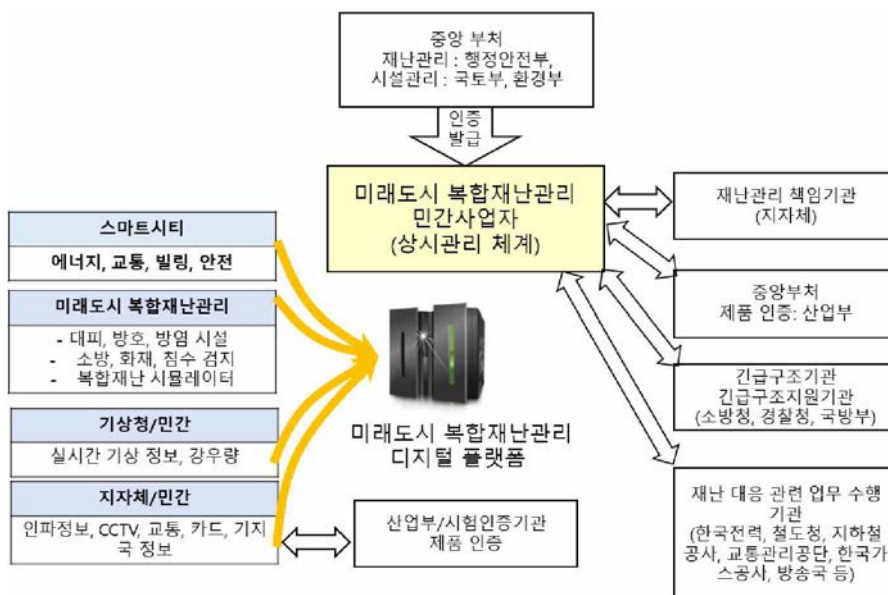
중앙 부처
재난관리 : 행정안전부,
시설관리 : 국토부, 환경부

인증
발급

미래도시 복합재난관리
민간사업자
(상시관리 체계)

재난관리 책임기관
(지자체)

중앙부처
제품 인증: 산업부

긴급구조기관
긴급구조지원기관
(소방청, 경찰청, 국방부)

재난 대응 관련 업무 수행 기관
(한국전력, 철도청, 지하철 공사, 교통관리공단, 한국가스공사, 방송국 등)

스마트시티
에너지, 교통, 빌링, 안전

미래도시 복합재난관리
- 대피, 방호, 방염 시설
- 소방, 화재, 침수 검지
- 복합재난 시뮬레이터

기상청/민간
실시간 기상 정보, 강우량

지자체/민간
인파정보, CCTV, 교통, 카드, 기지국 정보

미래도시 복합재난관리
디지털 플랫폼

산업부/시험인증기관
제품 인증